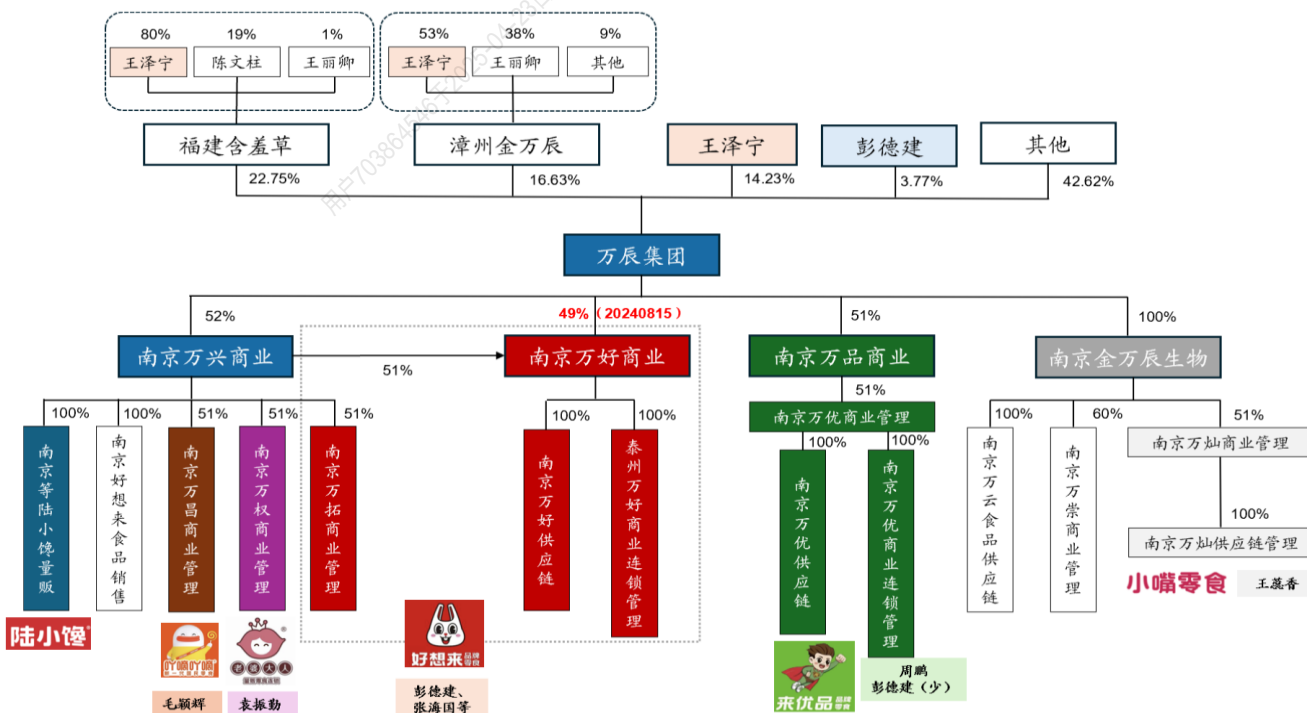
80% 19% 1%
王泽宁 陈文柱 王丽卿

53% 38% 9%
王泽宁 王丽卿 其他

福建含羞草 漳州金万辰 王泽宁 彭德建 其他
22.75% 16.63% 14.23% 3.77% 42.62%

万辰集团

52% 49%（20240815） 51% 100%

南京万兴商业 51% 南京万好商业 南京万品商业 南京金万辰生物

100% 100% 51% 51% 51%
南京等陆小馋量贩
南京好想来食品销售
南京万昌商业管理
南京万权商业管理
南京万拓商业管理

100% 100%
南京万好供应链
泰州万好商业连锁管理

51%
南京万优商业管理
100% 100%
南京万优供应链
南京万优商业连锁管理

100% 60% 51%
南京万云食品供应链
南京万崇商业管理
南京万灿商业管理
100%
南京万灿供应链管理

陆小馋
吖嘀吖嘀
好想来
来优品
小嘴零食
王麓香

毛颖辉
袁振勤
彭德建、张海国等
周鹏
彭德建（少）

用户70386456于2025-04-23